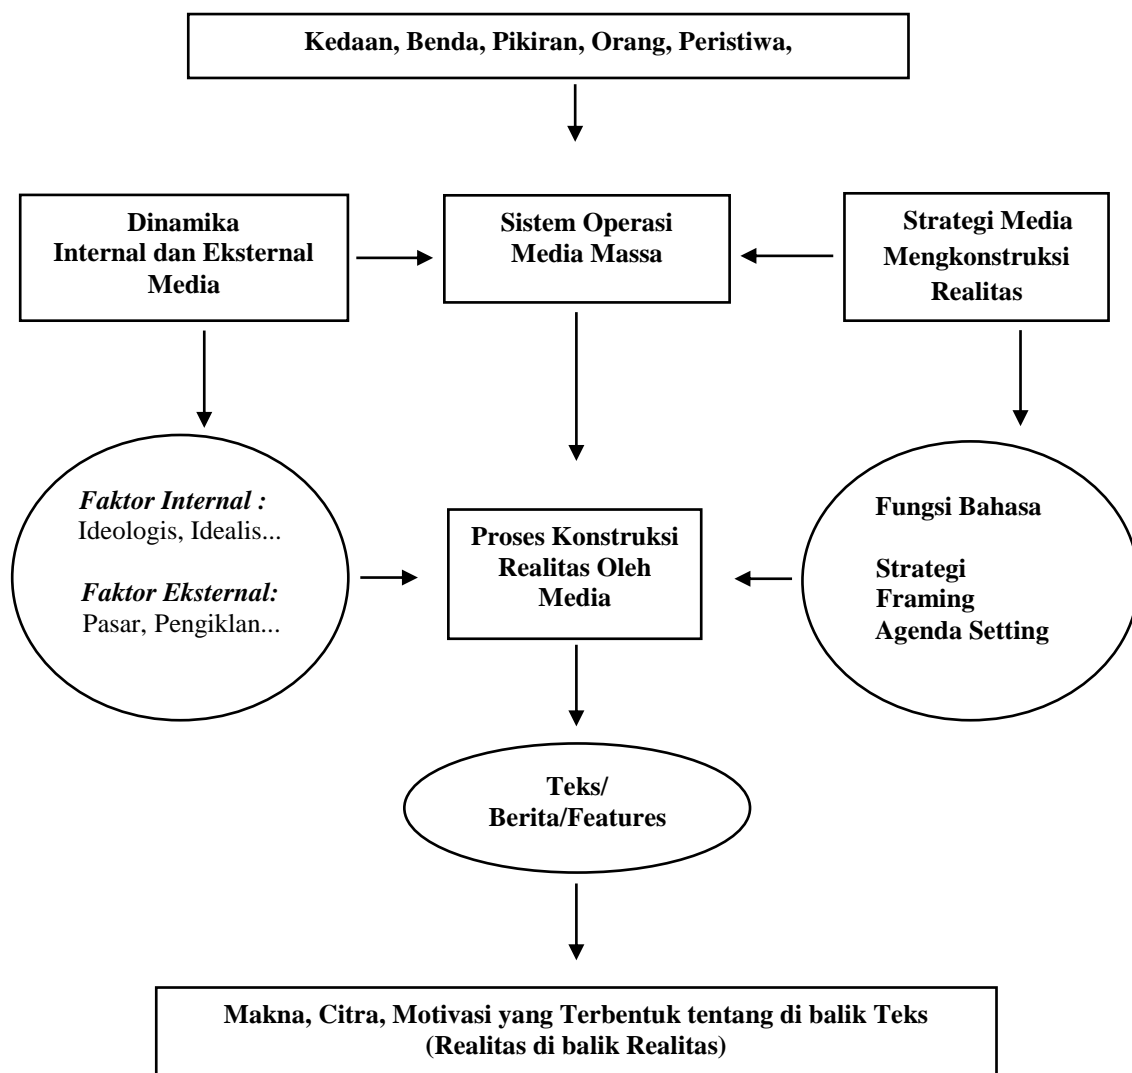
Kedaan, Benda, Pikiran, Orang, Peristiwa,

Dinamika
Internal dan Eksternal
Media

Sistem Operasi
Media Massa

Strategi Media
Mengkonstruksi
Realitas

Faktor Internal :
Ideologis, Idealis...

Faktor Eksternal:
Pasar, Pengiklan...

Proses Konstruksi
Realitas Oleh
Media

Fungsi Bahasa

Strategi
Framing
Agenda Setting

Teks/
Berita/Features

Makna, Citra, Motivasi yang Terbentuk tentang di balik Teks
(Realitas di balik Realitas)